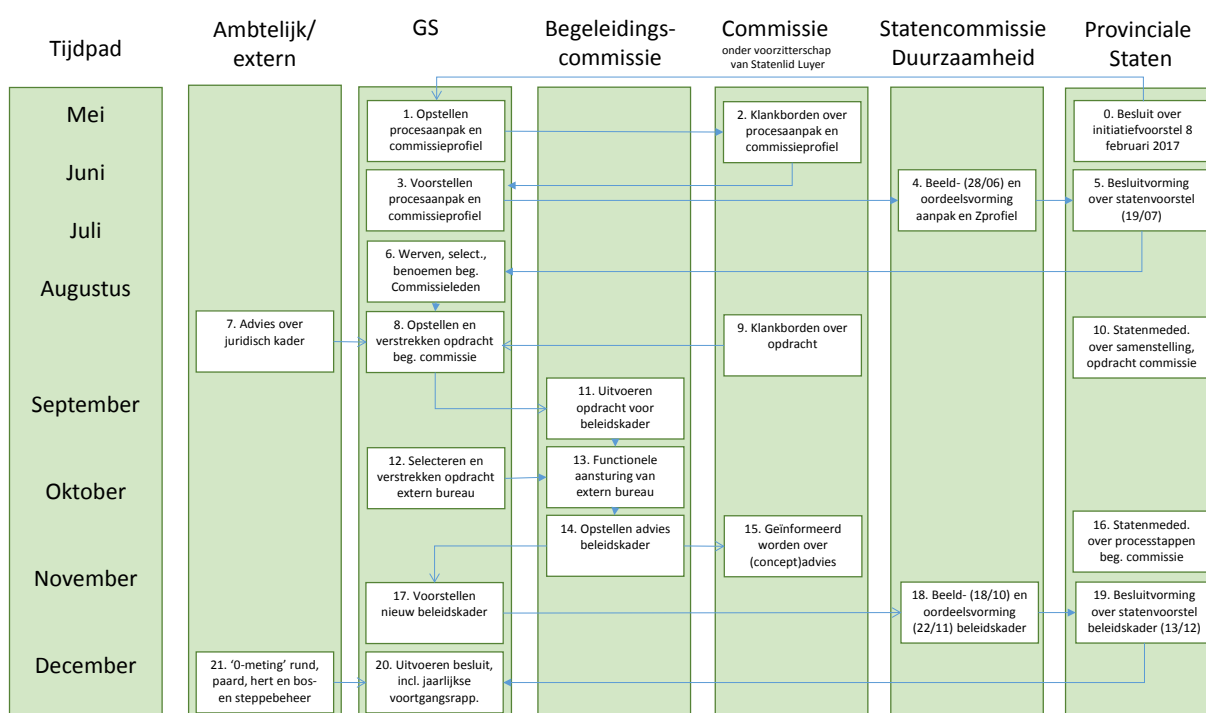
Tijdpad

Ambtelijk/ extern

GS

Begeleidings-commissie

Commissie
onder voorzitterschap van Statenlid Luyer

Statencommissie Duurzaamheid

Provinciale Staten

Mei

Juni

Juli

Augustus

September

Oktober

November

December

1. Opstellen procesaanpak en commissieprofiel

2. Klankborden over procesaanpak en commissieprofiel

0. Besluit over initiatiefvoorstel 8 februari 2017

3. Voorstellen procesaanpak en commissieprofiel

4. Beeld- (28/06) en oordeelsvorming aanpak en Zprofiel

5. Besluitvorming over statenvoorstel (19/07)

6. Werven, select., benoemen beg. Commissieleden

7. Advies over juridisch kader

8. Opstellen en verstrekken opdracht beg. commissie

9. Klankborden over opdracht

10. Statenmeded. over samenstelling, opdracht commissie

11. Uitvoeren opdracht voor beleidskader

12. Selecteren en verstrekken opdracht extern bureau

13. Functionele aansturing van extern bureau

14. Opstellen advies beleidskader

15. Geïnformeerd worden over (concept)advies

16. Statenmeded. over processtappen beg. commissie

17. Voorstellen nieuw beleidskader

18. Beeld- (18/10) en oordeelsvorming (22/11) beleidskader

19. Besluitvorming over statenvoorstel beleidskader (13/12)

21. '0-meting' rund, paard, hert en bos- en steppebeheer

20. Uitvoeren besluit, incl. jaarlijkse voortgangsrapp.